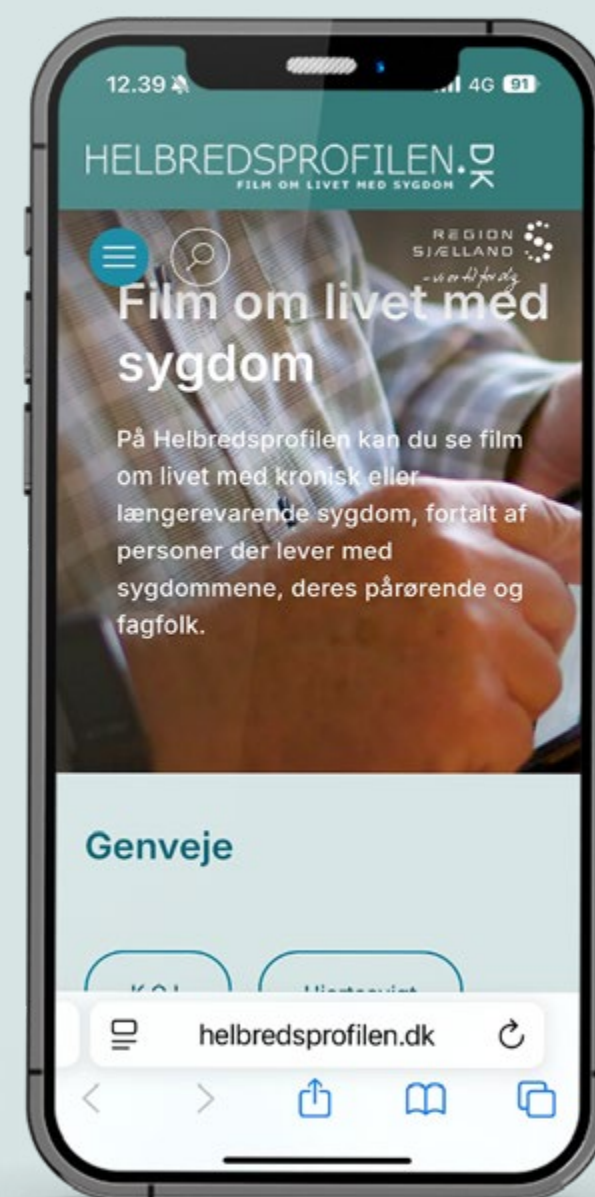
12.39

4G 91

HELBREDSPROFILEN.DK
FILM OM LIVET MED SYGDOM

REGION SJÆLLAND
- vi er til for dig

Film om livet med sygdom

På Helbredsprofilen kan du se film om livet med kronisk eller længerevarende sygdom, fortalt af personer der lever med sygdommene, deres pårørende og fagfolk.

Genveje

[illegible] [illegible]

helbredsprofilen.dk